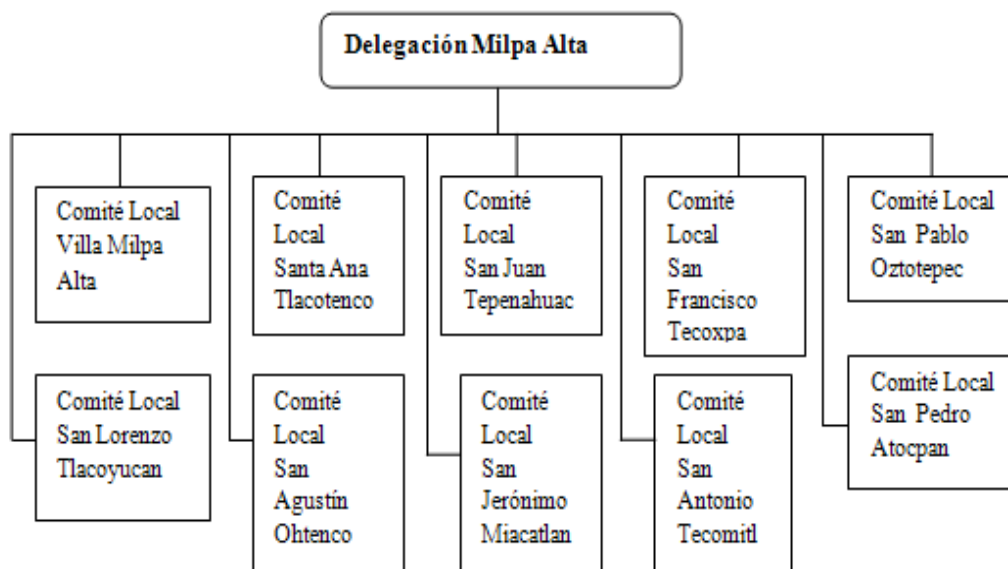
Delegación Milpa Alta

Comité Local Villa Milpa Alta

Comité Local San Lorenzo Tlacoyucan

Comité Local Santa Ana Tlacotenco

Comité Local San Agustín Ohtenco

Comité Local San Juan Tepenahuac

Comité Local San Jerónimo Miacatlan

Comité Local San Francisco Tecoxpa

Comité Local San Antonio Tecomitl

Comité Local San Pablo Oztotepec

Comité Local San Pedro Atocpan